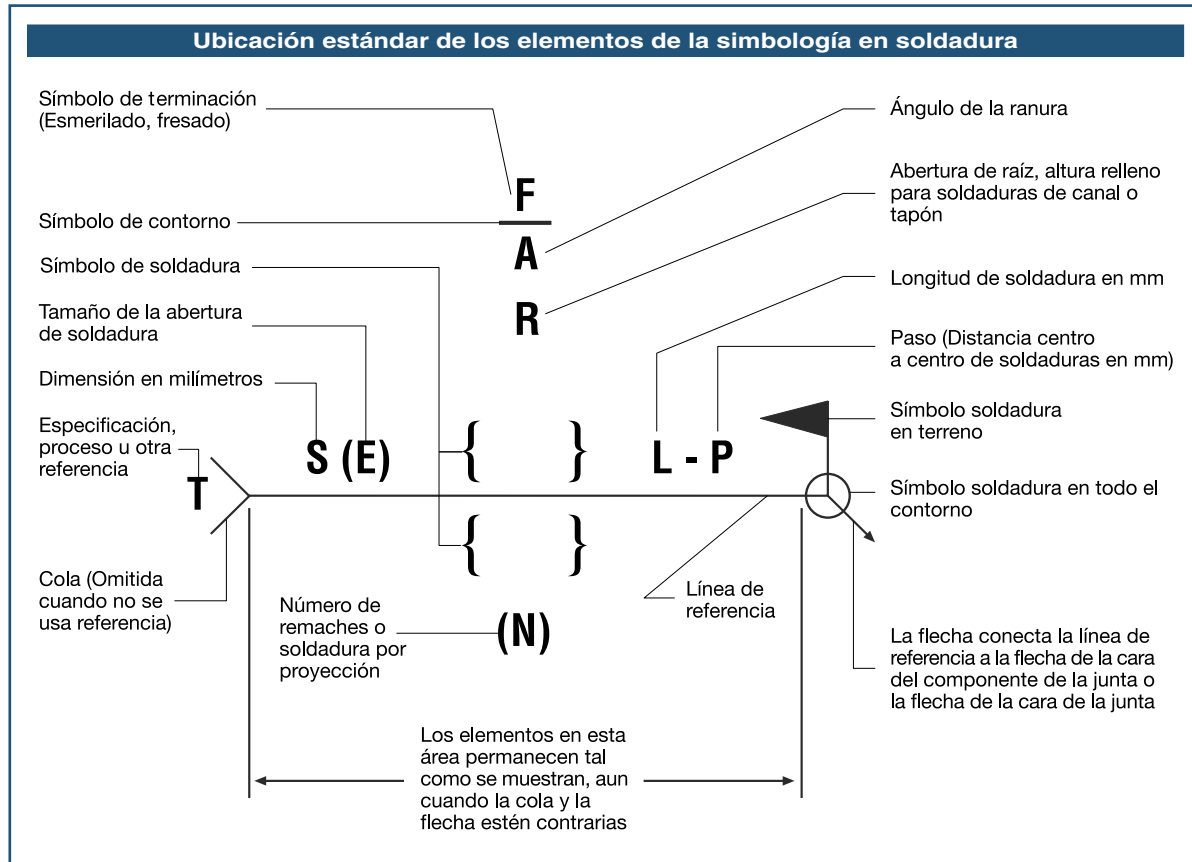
Ubicación estándar de los elementos de la simbología en soldadura

Símbolo de terminación (Esmerilado, fresado)

Símbolo de contorno

Símbolo de soldadura

Tamaño de la abertura de soldadura

Dimensión en milímetros

Especificación, proceso u otra referencia

F

A

R

S (E)

{ }

{ }

L - P

T

Ángulo de la ranura

Abertura de raíz, altura relleno para soldaduras de canal o tapón

Longitud de soldadura en mm

Paso (Distancia centro a centro de soldaduras en mm)

Símbolo soldadura en terreno

Símbolo soldadura en todo el contorno

Cola (Omitida cuando no se usa referencia)

Número de remaches o soldadura por proyección

(N)

Línea de referencia

La flecha conecta la línea de referencia a la flecha de la cara del componente de la junta o la flecha de la cara de la junta

Los elementos en esta área permanecen tal como se muestran, aun cuando la cola y la flecha estén contrarias